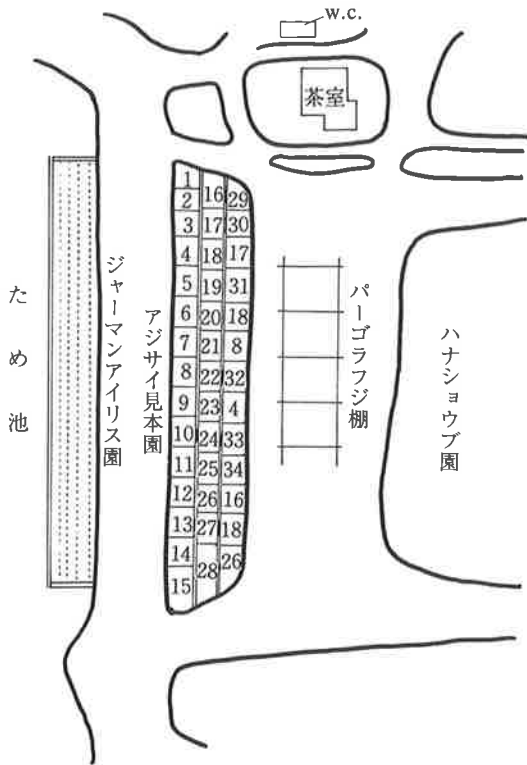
w.c.

茶室

ため池

ジャーマンアイリス園

アジサイ見本園

パーゴラフジ棚

ハナショウブ園

| 1 | 16 | 29 |
|---|---|---|
| 2 | | |
| 3 | 17 | 30 |
| 4 | 18 | 17 |
| 5 | 19 | 31 |
| 6 | 20 | 18 |
| 7 | 21 | 8 |
| 8 | 22 | 32 |
| 9 | 23 | 4 |
| 10 | 24 | 33 |
| 11 | 25 | 34 |
| 12 | 26 | 16 |
| 13 | 27 | 18 |
| 14 | 28 | 26 |
| 15 | | |